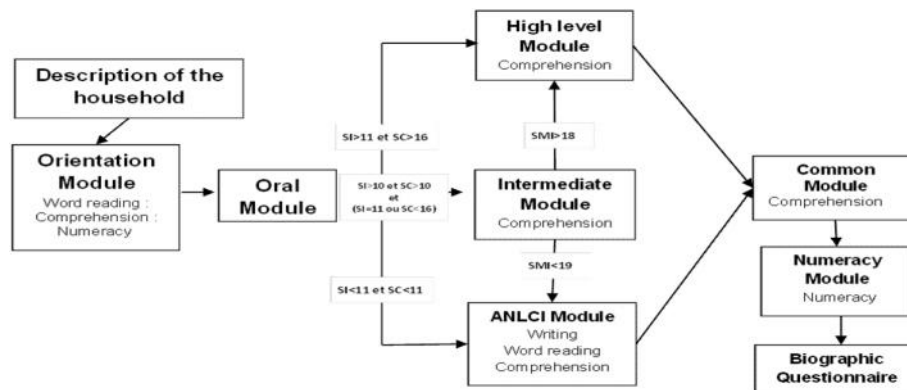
Description of the household

Orientation Module
Word reading :
Comprehension :
Numeracy

Oral Module

SI>11 et SC>16

SI>10 et SC>10
et
(SI=11 ou SC<16)

SI<11 et SC<11

High level Module
Comprehension

SMI>18

Intermediate Module
Comprehension

SMI<19

ANLCI Module
Writing
Word reading
Comprehension

Common Module
Comprehension

Numeracy Module
Numeracy

Biographic Questionnaire